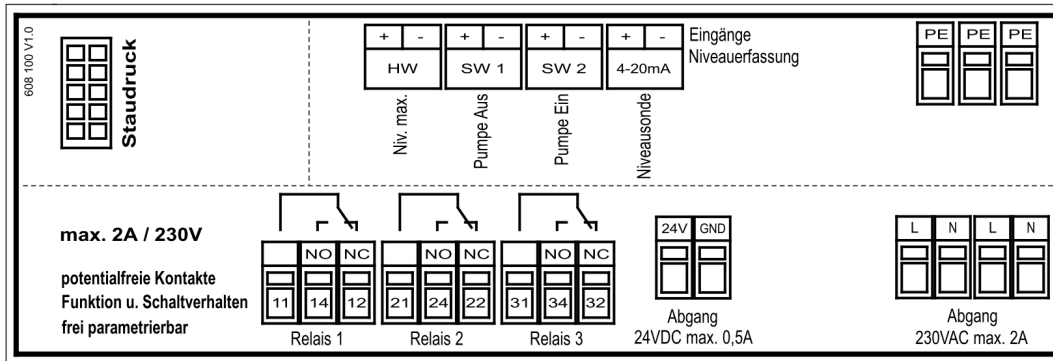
608 100 V1.0

Staudruck

+ - HW
+ - SW 1
+ - SW 2
+ - 4-20mA

Eingänge
Niveauerfassung

Niv. max.
Pumpe Aus
Pumpe Ein
Niveausonde

PE PE PE

max. 2A / 230V

potentialfreie Kontakte
Funktion u. Schaltverhalten
frei parametrierbar

NO NC
11 14 12
Relais 1

NO NC
21 24 22
Relais 2

NO NC
31 34 32
Relais 3

24V GND
Abgang
24VDC max. 0,5A

L N L N
Abgang
230VAC max. 2A